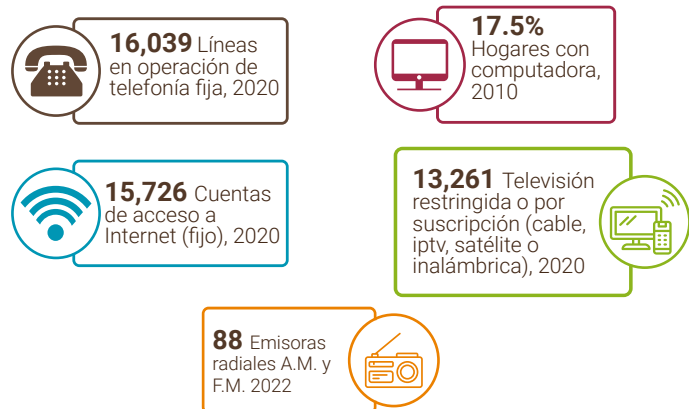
16,039 Líneas en operación de telefonía fija, 2020

17.5% Hogares con computadora, 2010

15,726 Cuentas de acceso a Internet (fijo), 2020

13,261 Televisión restringida o por suscripción (cable, iptv, satélite o inalámbrica), 2020

88 Emisoras radiales A.M. y F.M. 2022